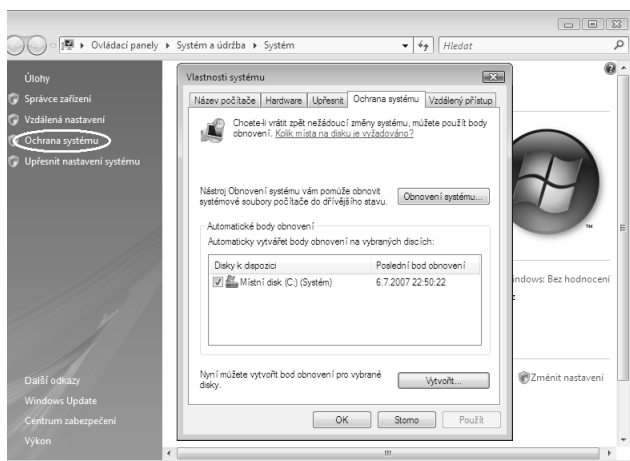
Ovládací panely ▸ Systém a údržba ▸ Systém

Hledat

Úlohy

Správce zařízení

Vzdálená nastavení

Ochrana systému

Upřesnit nastavení systému

Vlastnosti systému

Název počítače | Hardware | Upřesnit | Ochrana systému | Vzdálený přístup

Chcete-li vrátit zpět nežádoucí změny systému, můžete použít body obnovení. Kolik místa na disku je vyžadováno?

Nástroj Obnovení systému vám pomůže obnovit systémové soubory počítače do dřívějšího stavu.

Obnovení systému...

Automatické body obnovení

Automaticky vytvářet body obnovení na vybraných discích:

| Disky k dispozici | Poslední bod obnovení |
|---|---|
| Místní disk (C:) (Systém) | 6.7.2007 22:50:22 |

Nyní můžete vytvořit bod obnovení pro vybrané disky.

Vytvořit...

OK | Storno | Použít

indows: Bez hodnocení

Změnit nastavení

Další odkazy

Windows Update

Centrum zabezpečení

Výkon